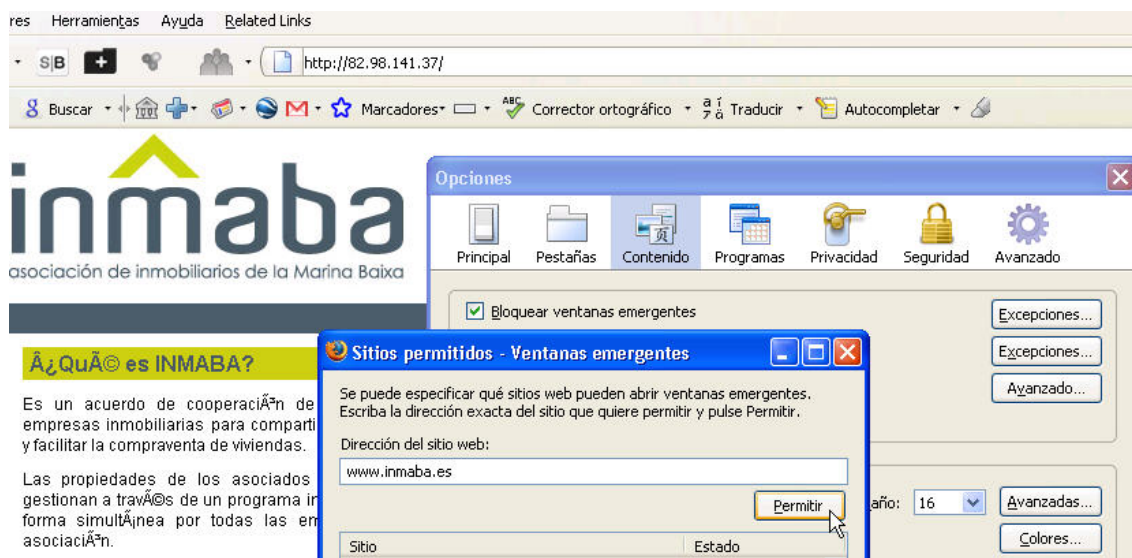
res Herramientas Ayuda Related Links

S|B

http://82.98.141.37/

Buscar Marcadores Corrector ortográfico Traducir Autocompletar

inmaba
asociación de inmobiliarios de la Marina Baixa

Â¿QuÃ© es INMABA?

Es un acuerdo de cooperaciÃ³n de empresas inmobiliarias para comparti y facilitar la compraventa de viviendas.

Las propiedades de los asociados gestionan a travÃ©s de un programa in forma simultÃ¡nea por todas las em asociaciÃ³n.

Opciones

Principal Pestañas Contenido Programas Privacidad Seguridad Avanzado

Bloquear ventanas emergentes

Excepciones...

Excepciones...

Avanzado...

año: 16

Avanzadas...

Colores...

Sitios permitidos - Ventanas emergentes

Se puede especificar qué sitios web pueden abrir ventanas emergentes. Escriba la dirección exacta del sitio que quiere permitir y pulse Permitir.

Dirección del sitio web:

www.inmaba.es

Permitir

| Sitio | Estado |
|---|---|